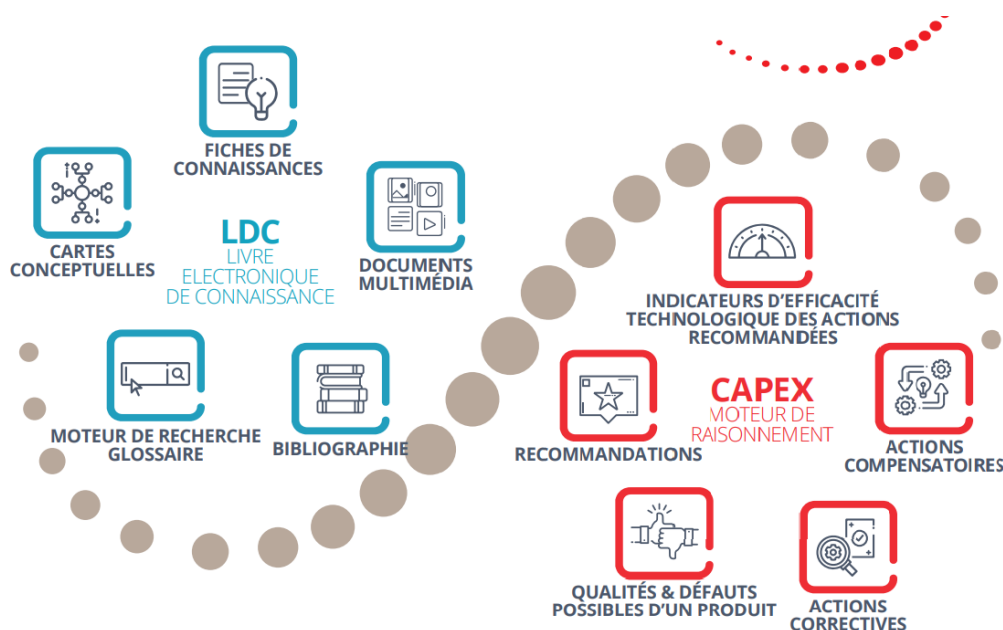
FICHES DE CONNAISSANCES

CARTES CONCEPTUELLES

LDC
LIVRE ELECTRONIQUE DE CONNAISSANCE

DOCUMENTS MULTIMÉDIA

MOTEUR DE RECHERCHE GLOSSAIRE

BIBLIOGRAPHIE

INDICATEURS D'EFFICACITÉ TECHNOLOGIQUE DES ACTIONS RECOMMANDÉES

RECOMMANDATIONS

CAPEX
MOTEUR DE RAISONNEMENT

ACTIONS COMPENSATOIRES

QUALITÉS & DÉFAUTS POSSIBLES D'UN PRODUIT

ACTIONS CORRECTIVES